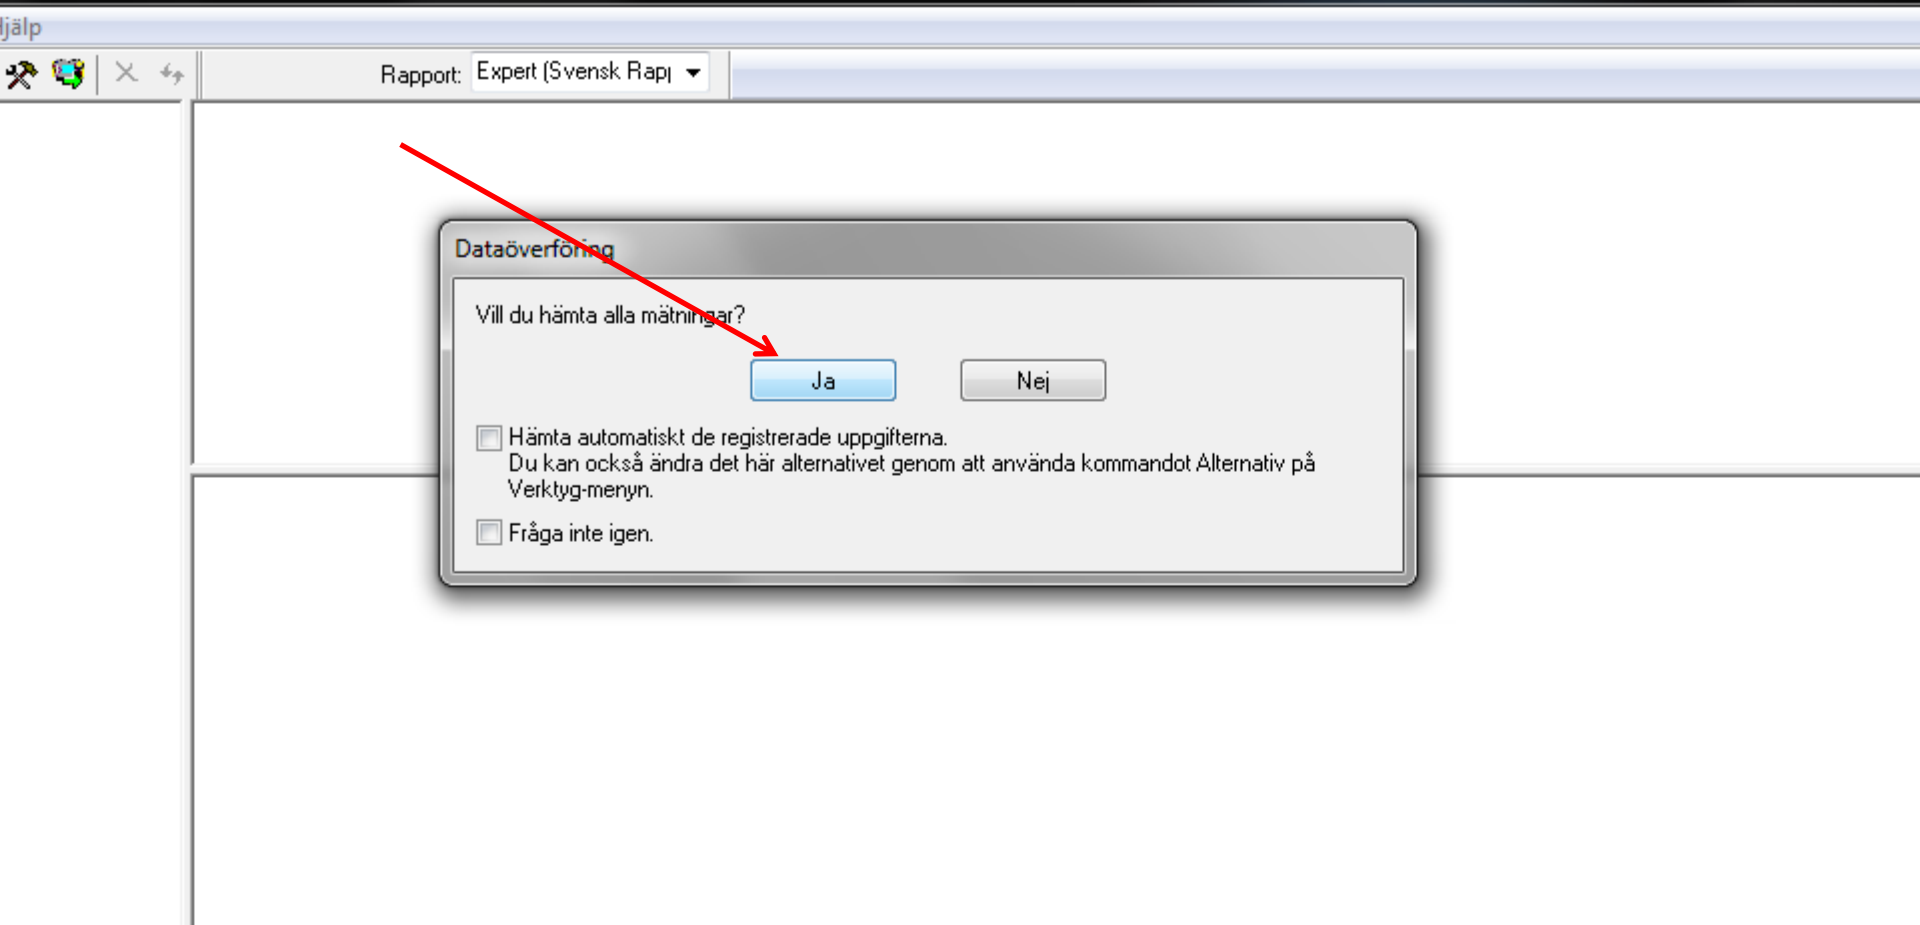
jälp

Rapport: Expert (Svensk Rap|

Dataöverföring

Vill du hämta alla mätningar?

Ja

Nej

Hämta automatiskt de registrerade uppgifterna.
Du kan också ändra det här alternativet genom att använda kommandot Alternativ på Verktyg-menyn.

Fråga inte igen.